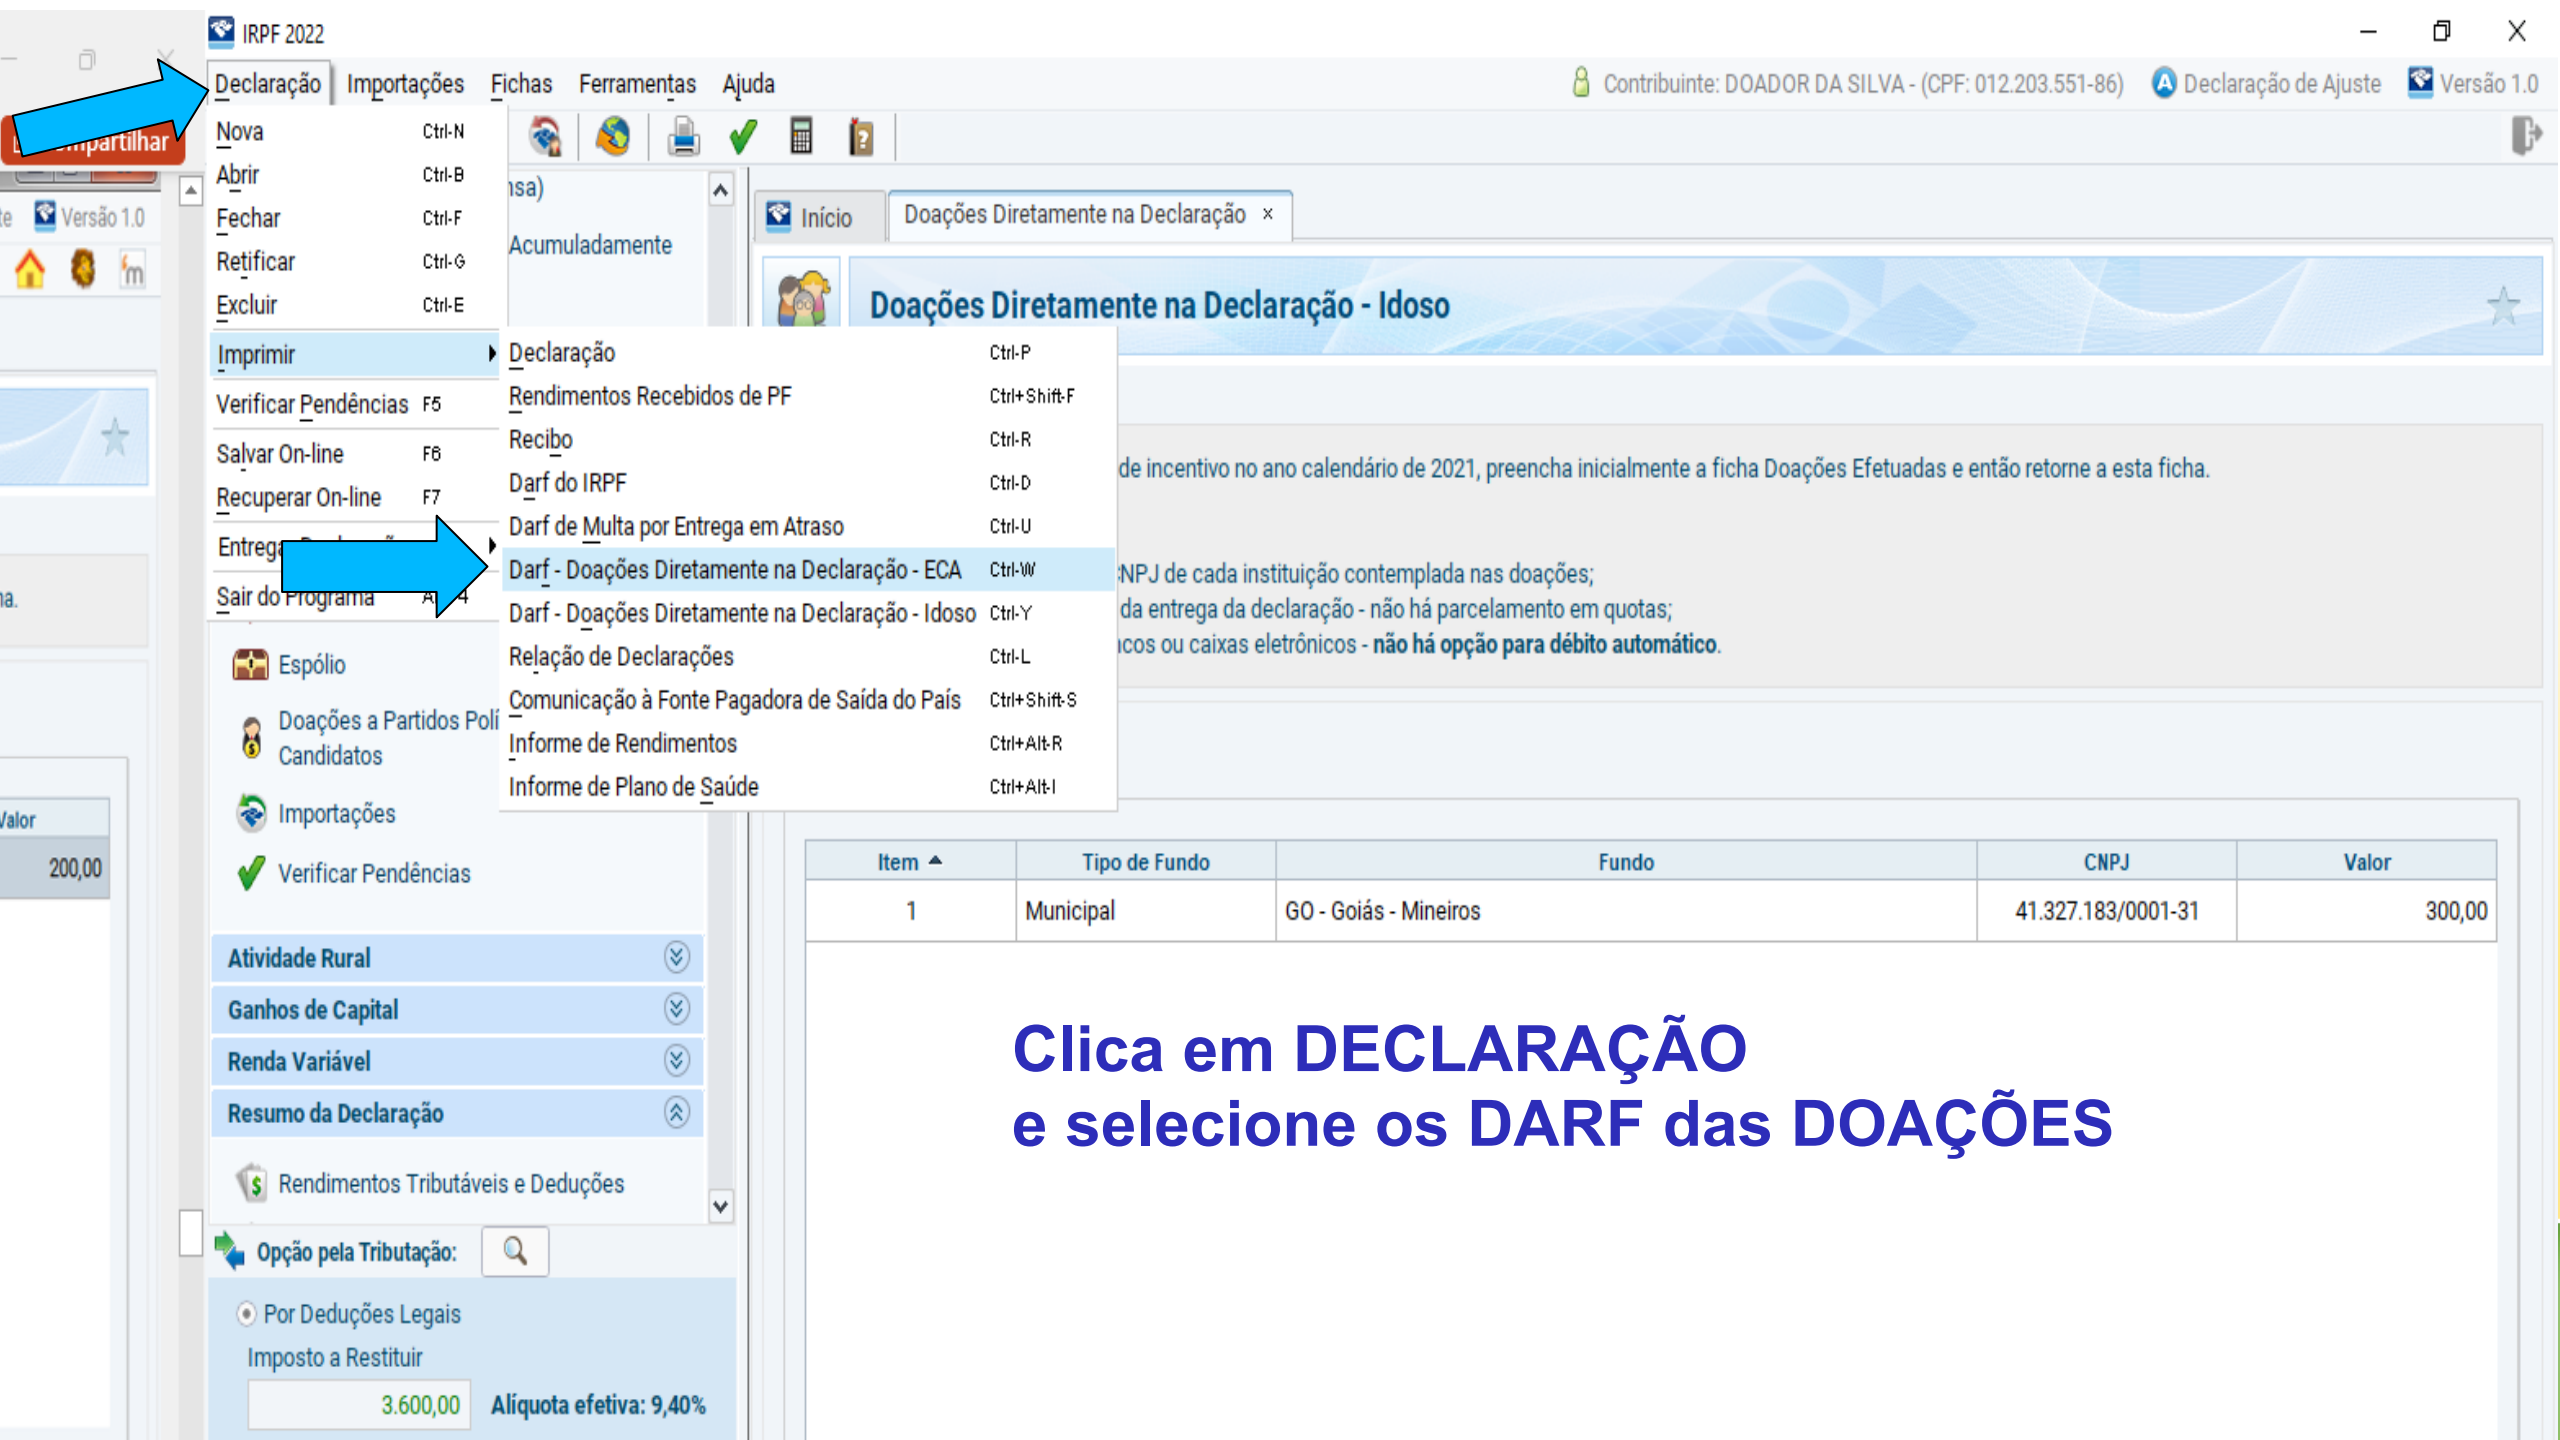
IRPF 2022

Declaração Importações Fichas Ferramentas Ajuda

Contribuinte: DOADOR DA SILVA - (CPF: 012.203.551-86) Declaração de Ajuste Versão 1.0

Compartilhar

Versão 1.0

Nova Ctrl-N
Abrir Ctrl-B
Fechar Ctrl-F
Retificar Ctrl-G
Excluir Ctrl-E
Imprimir
Verificar Pendências F5
Salvar On-line F6
Recuperar On-line F7
Entrega
Sair do Programa

Declaração Ctrl-P
Rendimentos Recebidos de PF Ctrl+Shift-F
Recibo Ctrl-R
Darf do IRPF Ctrl-D
Darf de Multa por Entrega em Atraso Ctrl-U
Darf - Doações Diretamente na Declaração - ECA Ctrl-W
Darf - Doações Diretamente na Declaração - Idoso Ctrl-Y
Relação de Declarações Ctrl-L
Comunicação à Fonte Pagadora de Saída do País Ctrl+Shift-S
Informe de Rendimentos Ctrl+Alt-R
Informe de Plano de Saúde Ctrl+Alt-I

sa)
Acumuladamente

Início Doações Diretamente na Declaração ×

Doações Diretamente na Declaração - Idoso

de incentivo no ano calendário de 2021, preencha inicialmente a ficha Doações Efetuadas e então retorne a esta ficha.

NPJ de cada instituição contemplada nas doações;
da entrega da declaração - não há parcelamento em quotas;
cos ou caixas eletrônicos - não há opção para débito automático.

na.

Valor
200,00

Espólio
Doações a Partidos Polí Candidatos
Importações
Verificar Pendências
Atividade Rural
Ganhos de Capital
Renda Variável
Resumo da Declaração
Rendimentos Tributáveis e Deduções
Opção pela Tributação:
Por Deduções Legais
Imposto a Restituir
3.600,00 Alíquota efetiva: 9,40%

| Item | Tipo de Fundo | Fundo | CNPJ | Valor |
|---|---|---|---|---|
| 1 | Municipal | GO - Goiás - Mineiros | 41.327.183/0001-31 | 300,00 |

Clica em DECLARAÇÃO
e selecione os DARF das DOAÇÕES